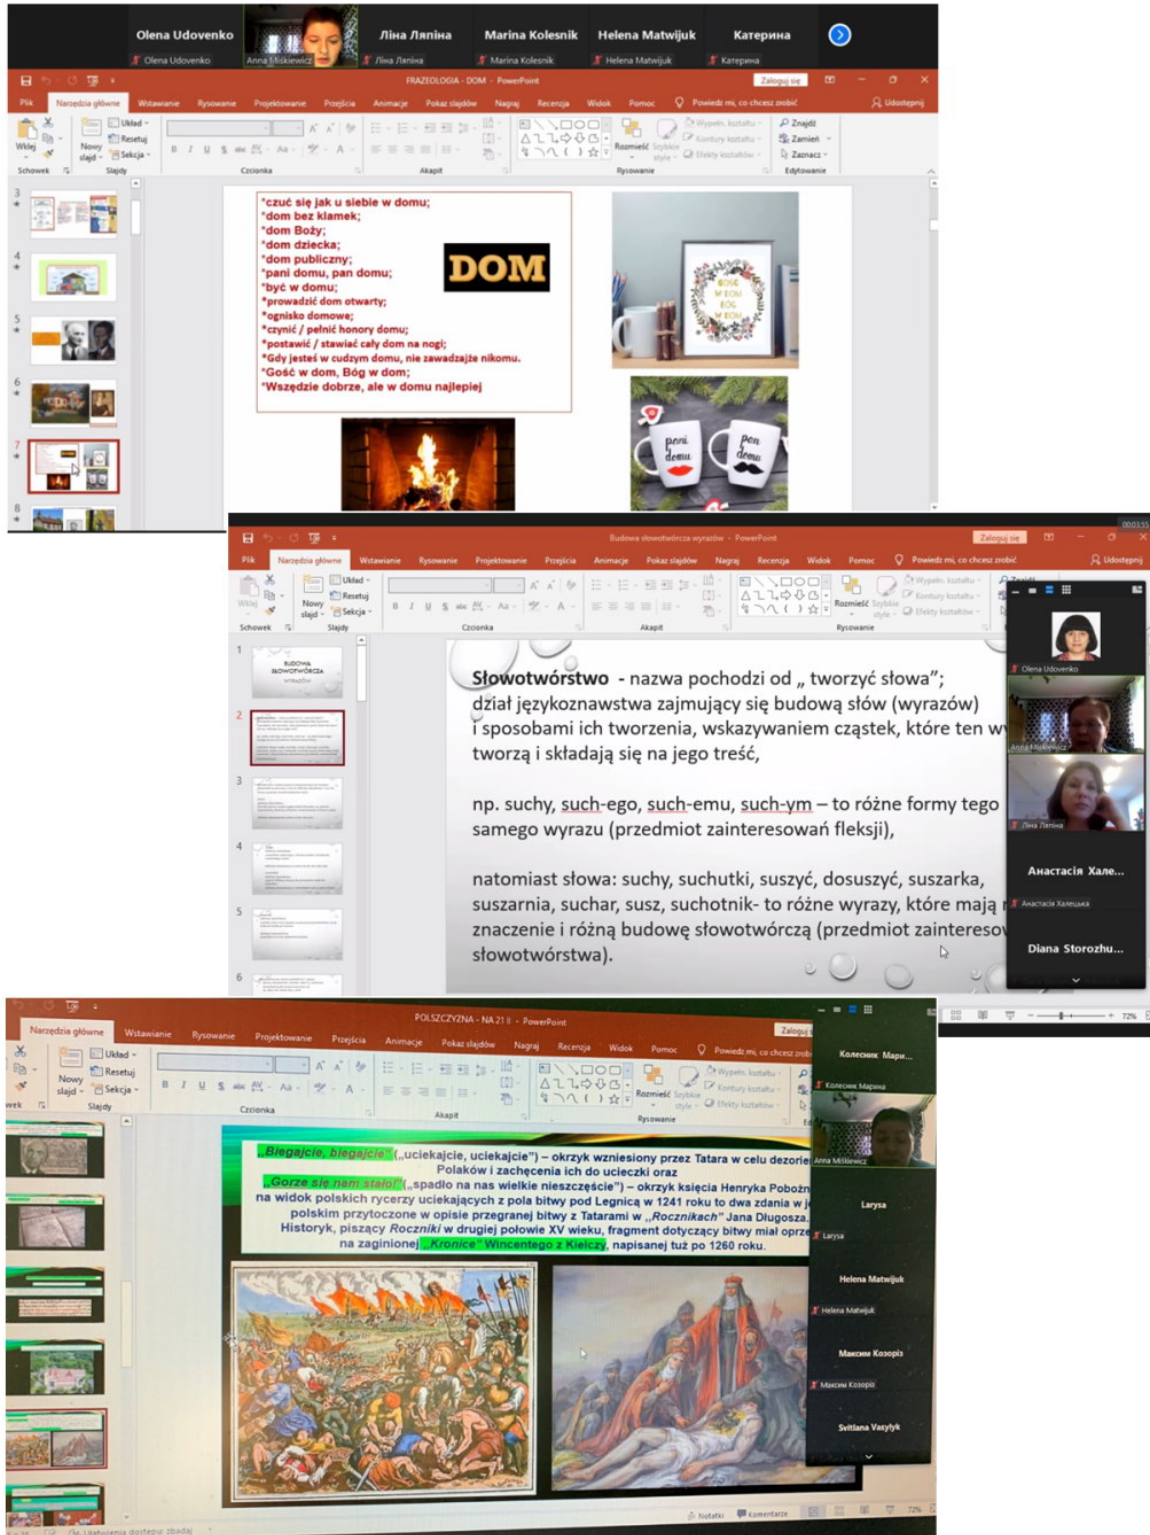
Olena Udovenko Anna Miśkiewicz Ліна Ляпіна Marina Kolesnik Helena Matwijuk Катерина

Olena Udovenko Anna Miśkiewicz Ліна Ляпіна Marina Kolesnik Helena Matwijuk Катерина

FRAZEOLOGIA - DOM - PowerPoint

Zaloguj się

Plik Narzędzia główne Wstawianie Rysowanie Projektowanie Przejścia Animacje Pokaz slajdów Nagraj Recenzja Widok Pomoc Powiedz mi, co chcesz zrobić Udostępnij

Wklej Nowy slajd Układ Resetuj Sekcja Schowek Slajdy Czcionka Akapit Rozmieść Szybkie style Wypełn. kształtu Kontury kształtu Efekty kształtów Rysowanie Znajdź Zamień Zaznacz Edytowanie

*czuć się jak u siebie w domu;
*dom bez klamek;
*dom Boży;
*dom dziecka;
*dom publiczny;
*pani domu, pan domu;
*być w domu;
*prowadzić dom otwarty;
*ognisko domowe;
*czynić / pełnić honory domu;
*postawić / stawiać cały dom na nogi;
*Gdy jesteś w cudzym domu, nie zawadzajże nikomu.
*Gość w dom, Bóg w dom;
*Wszędzie dobrze, ale w domu najlepiej

DOM

GOŚĆ W DOM BÓG W DOM

pani domu pan domu

Budowa słowotwórcza wyrazów - PowerPoint

Zaloguj się

Plik Narzędzia główne Wstawianie Rysowanie Projektowanie Przejścia Animacje Pokaz slajdów Nagraj Recenzja Widok Pomoc Powiedz mi, co chcesz zrobić Udostępnij

BUDOWA SŁOWOTWÓRCZA WYRAZÓW

Słowotwórstwo - nazwa pochodzi od „ tworzyć słowa”; dział językoznawstwa zajmujący się budową słów (wyrazów) i sposobami ich tworzenia, wskazywaniem cząstek, które ten w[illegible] tworzą i składają się na jego treść,

np. suchy, such-ego, such-emu, such-ym – to różne formy tego samego wyrazu (przedmiot zainteresowań fleksji),

natomiast słowa: suchy, suchutki, suszyć, dosuszyć, suszarka, suszarnia, suchar, susz, suchotnik- to różne wyrazy, które mają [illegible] znaczenie i różną budowę słowotwórczą (przedmiot zaintereso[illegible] słowotwórstwa).

Olena Udovenko Anna Miśkiewicz Ліна Ляпіна Анастасія Хале... Анастасія Халецька Diana Storozhu...

POLSZCZYZNA - NA 21 II - PowerPoint

Zaloguj

Narzędzia główne Wstawianie Rysowanie Projektowanie Przejścia Animacje Pokaz slajdów Nagraj Recenzja Widok Pomoc Powiedz mi, co chcesz zrobić

„Biegajcie, biegajcie” („uciekajcie, uciekajcie”) – okrzyk wzniesiony przez Tatara w celu dezorie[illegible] Polaków i zachęcenia ich do ucieczki oraz „Gorze się nam stało!” („spadło na nas wielkie nieszczęście”) – okrzyk księcia Henryka Pobożn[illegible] na widok polskich rycerzy uciekających z pola bitwy pod Legnicą w 1241 roku to dwa zdania w j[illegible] polskim przytoczone w opisie przegranej bitwy z Tatarami w „Rocznikach” Jana Długosza. Historyk, piszący Roczniki w drugiej połowie XV wieku, fragment dotyczący bitwy miał oprz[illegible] na zaginionej „Kronice” Wincentego z Kielczy, napisanej tuż po 1260 roku.

Колесник Мари... Колесник Марина Anna Miśkiewicz Larysa Larysa Helena Matwijuk Helena Matwijuk Максим Козоріз Максим Козоріз Svitlana Vasylyk

Notatki Komentarze 72%